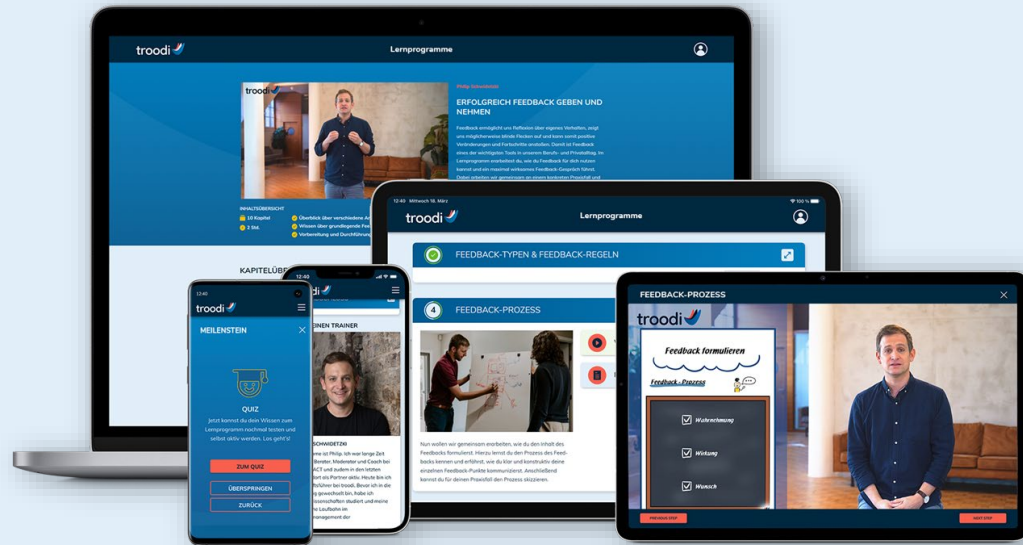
troodi

Lernprogramme

troodi

Philip Schmiedetzki

ERFOLGREICH FEEDBACK GEBEN UND NEHMEN

Feedback ermöglicht uns Reflexion über eigenes Verhalten, zeigt uns möglicherweise blinde Flecken auf und kann somit positive Veränderungen und Fortschritte anstoßen. Damit ist Feedback eines der wichtigsten Tools in unserem Berufs- und Privatalltag. Im Lernprogramm erarbeitest du, wie du Feedback für dich nutzen kannst und ein maximal wirksames Feedback-Gespräch führst. Dabei arbeiten wir gemeinsam an einem konkreten Praxisfall und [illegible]

INHALTSÜBERSICHT
10 Kapitel
2 Std.
Überblick über verschiedene A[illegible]
Wissen über grundlegende Fe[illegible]
Vorbereitung und Durchführung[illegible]

KAPITELÜB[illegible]

12:40 Mittwoch 18. März
100 %

troodi

Lernprogramme

FEEDBACK-TYPEN & FEEDBACK-REGELN

4

FEEDBACK-PROZESS

Nun wollen wir gemeinsam erarbeiten, wie du den Inhalt des Feedbacks formulierst. Hierzu lernst du den Prozess des Feedbacks kennen und erfährst, wie du klar und konstruktiv deine einzelnen Feedback-Punkte kommunizierst. Anschließend kannst du für deinen Praxisfall den Prozess skizzieren.

FEEDBACK-PROZESS

troodi

Feedback formulieren

Feedback - Prozess

Wahrnehmung

Wirkung

Wunsch

PREVIOUS STEP

NEXT STEP

12:40

troodi

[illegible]EINEN TRAINER

SCHMIEDETZKI

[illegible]me ist Philip. Ich war lange Zeit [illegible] Berater, Moderator und Coach bei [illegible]ACT und zudem in den letzten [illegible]ert als Partner aktiv. Heute bin ich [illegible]führer bei troodi. Bevor ich in die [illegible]g gewechselt bin, habe ich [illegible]chaftswissenschaften studiert und meine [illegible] Laufbahn im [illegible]management der

12:40

troodi

MEILENSTEIN

QUIZ

Jetzt kannst du dein Wissen zum Lernprogramm nochmal testen und selbst aktiv werden. Los geht's!

ZUM QUIZ

ÜBERSPRINGEN

ZURÜCK